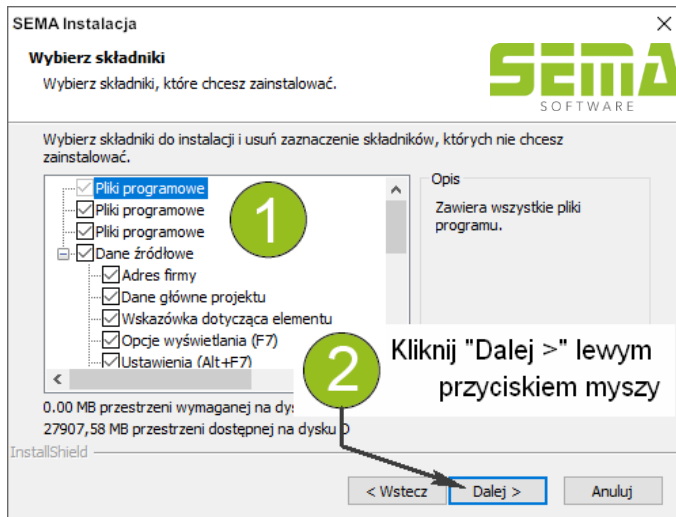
SEMA Instalacja

Wybierz składniki

Wybierz składniki, które chcesz zainstalować.

SEMA
SOFTWARE

Wybierz składniki do instalacji i usuń zaznaczenie składników, których nie chcesz zainstalować.

Pliki programowe
Pliki programowe
Pliki programowe
Dane źródłowe
Adres firmy
Dane główne projektu
Wskazówka dotycząca elementu
Opcje wyświetlania (F7)
Ustawienia (Alt+F7)

1

Opis

Zawiera wszystkie pliki programu.

2

Kliknij "Dalej >" lewym przyciskiem myszy

0.00 MB przestrzeni wymaganej na dys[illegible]

27907,58 MB przestrzeni dostępnej na dysku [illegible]

InstallShield

< Wstecz

Dalej >

Anuluj